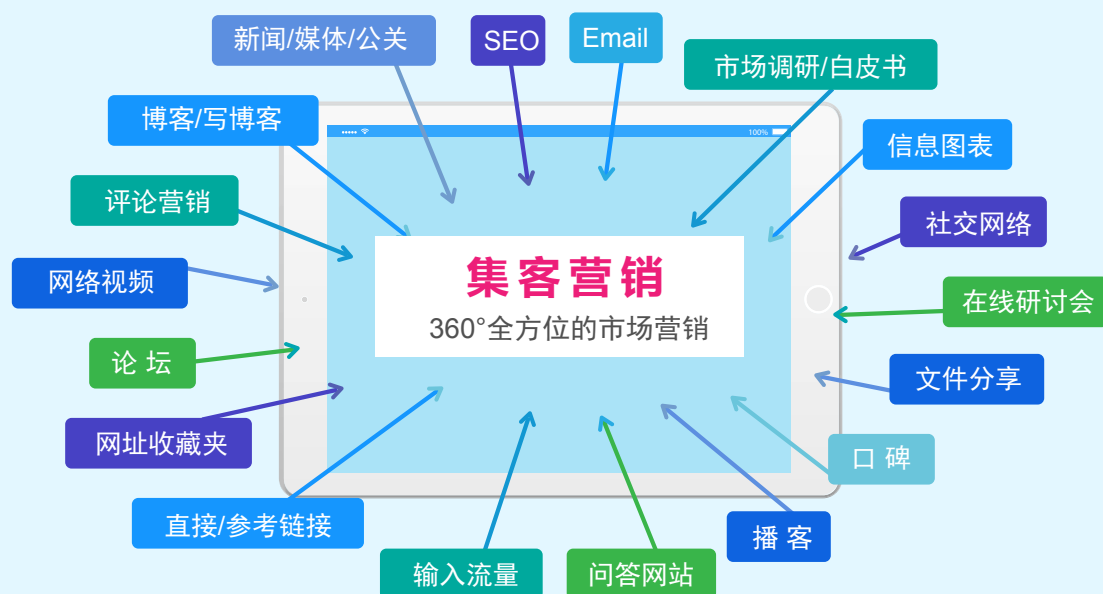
新闻/媒体/公关

SEO

Email

市场调研/白皮书

博客/写博客

信息图表

评论营销

社交网络

网络视频

在线研讨会

论 坛

文件分享

网址收藏夹

口 碑

直接/参考链接

播 客

输入流量

问答网站

100%

集客营销

360°全方位的市场营销